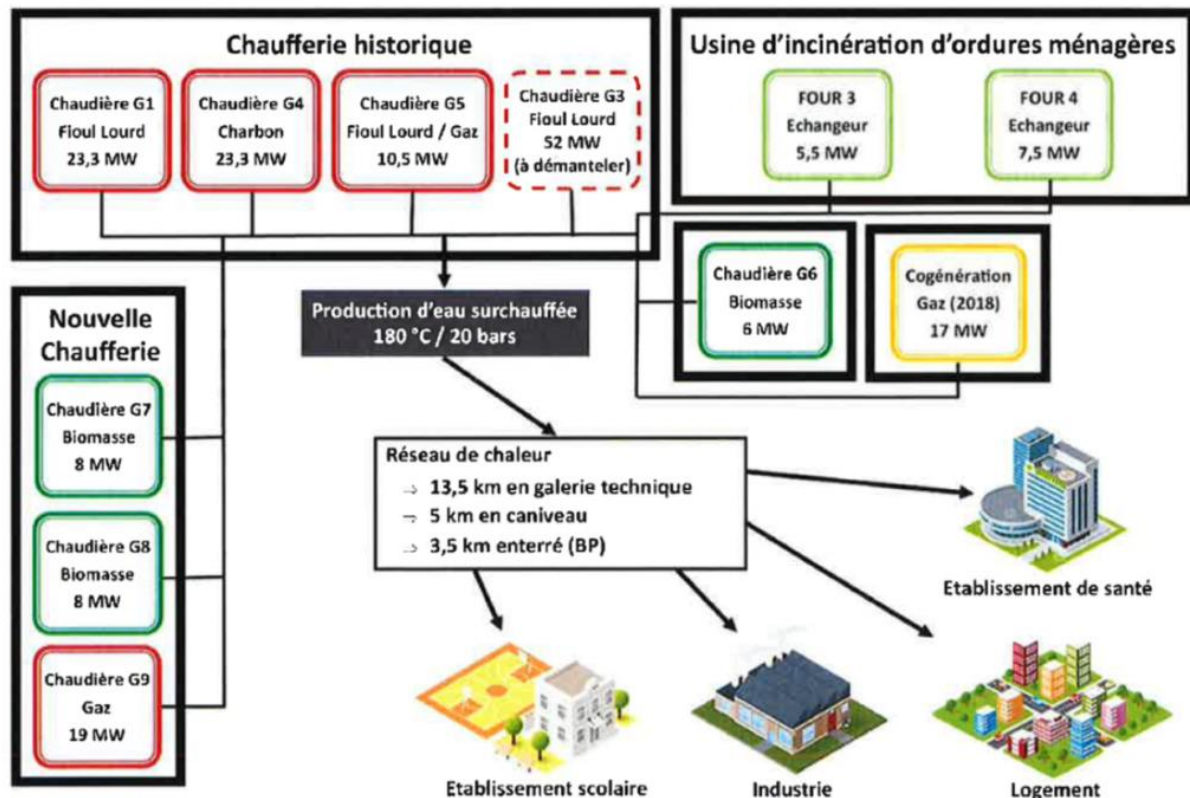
Chaufferie historique

Chaudière G1
Fioul Lourd
23,3 MW

Chaudière G4
Charbon
23,3 MW

Chaudière G5
Fioul Lourd / Gaz
10,5 MW

Chaudière G3
Fioul Lourd
52 MW
(à démanteler)

Usine d'incinération d'ordures ménagères

FOUR 3
Echangeur
5,5 MW

FOUR 4
Echangeur
7,5 MW

Chaudière G6
Biomasse
6 MW

Cogénération
Gaz (2018)
17 MW

Nouvelle Chaufferie

Chaudière G7
Biomasse
8 MW

Chaudière G8
Biomasse
8 MW

Chaudière G9
Gaz
19 MW

Production d'eau surchauffée
180 °C / 20 bars

Réseau de chaleur
→ 13,5 km en galerie technique
→ 5 km en caniveau
→ 3,5 km enterré (BP)

Etablissement de santé

Etablissement scolaire

Industrie

Logement